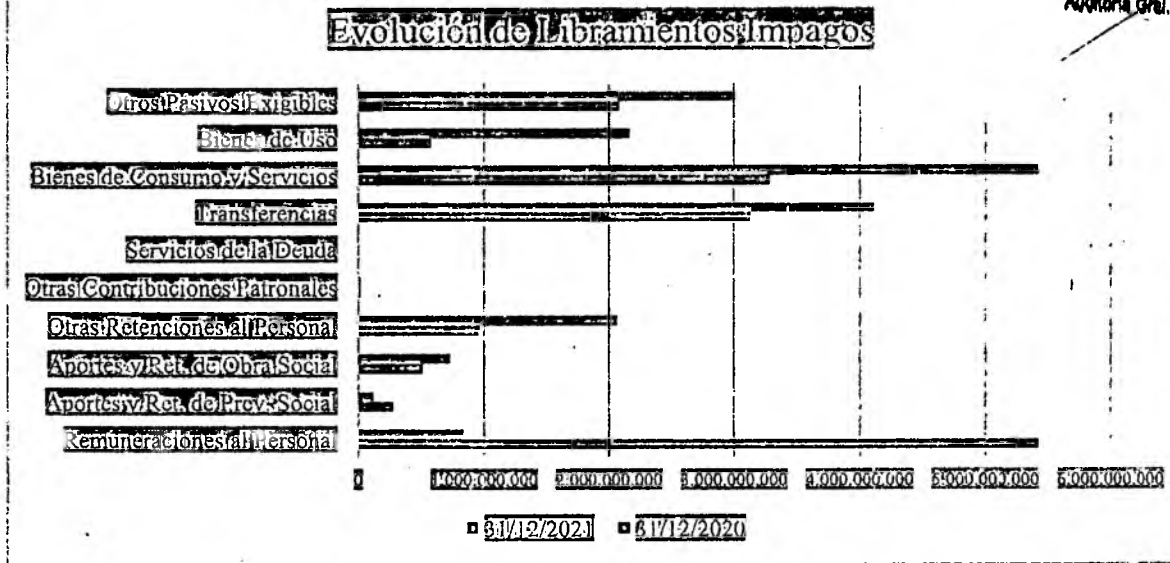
Evolución de Libramientos Impagos

Auditoría Gral.

Otros Pasivos Exigibles
Bienes de Uso
Bienes de Consumo y Servicios
Transferencias
Servicios de la Deuda
Otras Contribuciones Patronales
Otras Retenciones al Personal
Aportes y Ret. de Obra Social
Aportes y Ret. de Prev. Social
Remuneraciones al Personal

0
1.000.000.000
2.000.000.000
3.000.000.000
4.000.000.000
5.000.000.000
6.000.000.000

31/12/2021
31/12/2020